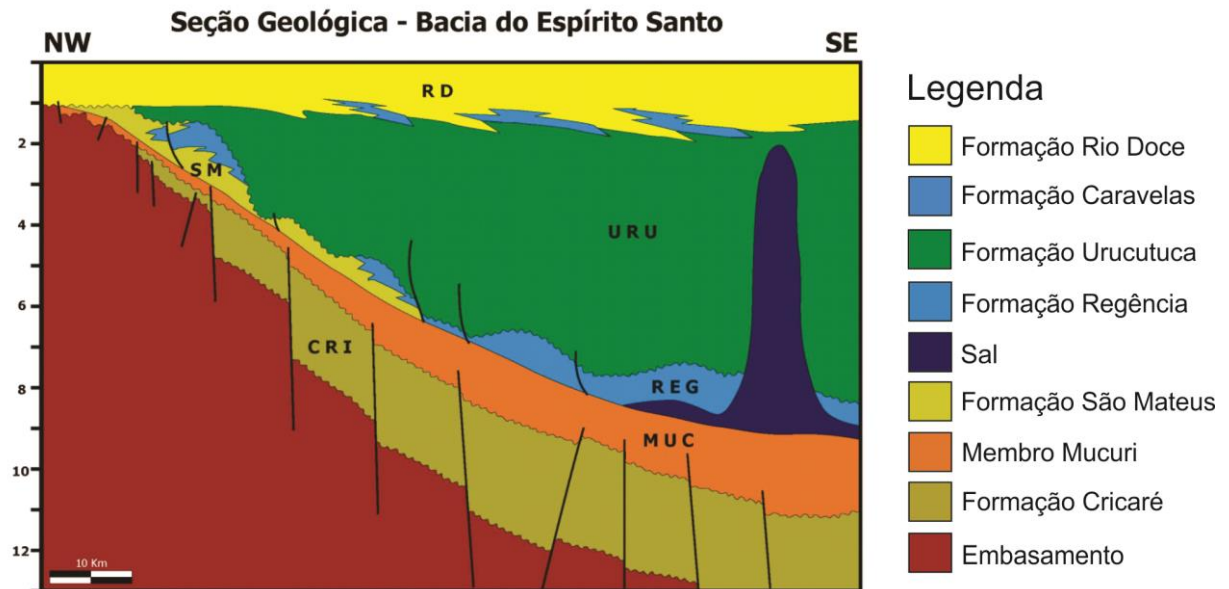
Seção Geológica - Bacia do Espírito Santo

NW

SE

RD

SM

URU

CRI

REG

MUC

2

4

6

8

10

12

10 Km

Legenda

Formação Rio Doce

Formação Caravelas

Formação Urucutuca

Formação Regência

Sal

Formação São Mateus

Membro Mucuri

Formação Cricaré

Embasamento